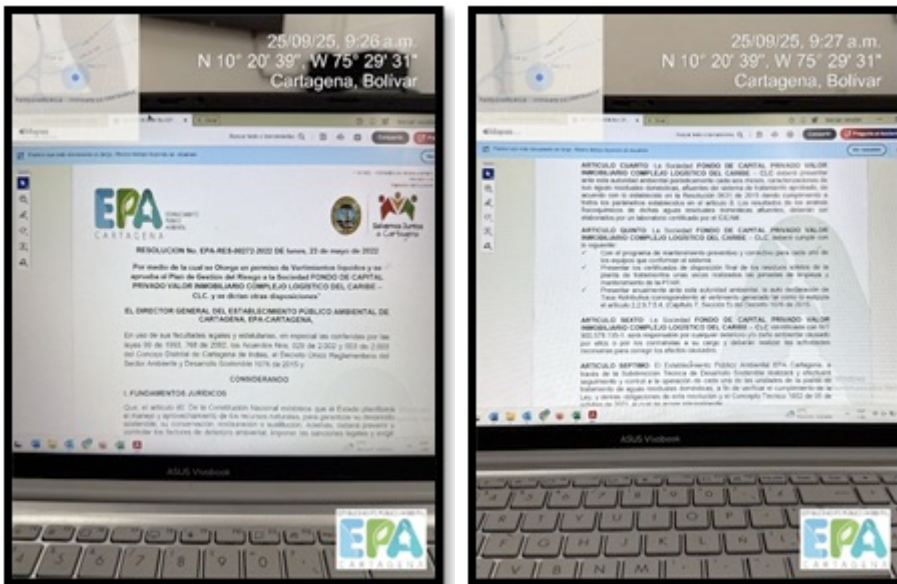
25/09/25, 9:26 a.m.
N 10° 20' 39", W 75° 29' 31"
Cartagena, Bolivar

EPA CARTAGENA

Salvemos Juntos a Cartagena

RESOLUCION No. EPA-RES-00272-2022 DE lunes, 23 de mayo de 2022

Por medio de la cual se Otorga un permiso de Vertimientos líquidos y se aprueba el Plan de Gestión del Riesgo a la Sociedad FONDO DE CAPITAL PRIVADO VALOR INMOBILIARIO COMPLEJO LOGISTICO DEL CARIBE - CLC. y se dictan otras disposiciones"

EL DIRECTOR GENERAL DEL ESTABLECIMIENTO PÚBLICO AMBIENTAL DE CARTAGENA, EPA-CARTAGENA,

En uso de sus facultades legales y estatutarias, en especial las conferidas por las leyes 99 de 1993, 768 de 2002, los Acuerdos Nos. 029 de 2002 y 003 de 2003 del Concejo Distrital de Cartagena de Indias, el Decreto Único Reglamentario del Sector Ambiente y Desarrollo Sostenible 1076 de 2015 y

CONSIDERANDO

I. FUNDAMENTOS JURIDICOS

Que, el artículo 80. De la Constitución Nacional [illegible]

ASUS Vivobook

EPA CARTAGENA

25/09/25, 9:27 a.m.
N 10° 20' 39", W 75° 29' 31"
Cartagena, Bolivar

ARTICULO CUARTO: La Sociedad FONDO DE CAPITAL PRIVADO VALOR INMOBILIARIO COMPLEJO LOGISTICO DEL CARIBE - CLC deberá presentar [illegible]

ARTICULO QUINTO: La Sociedad FONDO DE CAPITAL PRIVADO VALOR INMOBILIARIO COMPLEJO LOGISTICO DEL CARIBE - CLC deberá cumplir con lo siguiente:
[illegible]

ARTICULO SEXTO: La Sociedad FONDO DE CAPITAL PRIVADO VALOR INMOBILIARIO COMPLEJO LOGISTICO DEL CARIBE - CLC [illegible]

ARTICULO SEPTIMO: El Establecimiento Público Ambiental EPA Cartagena, a través de la Subdirección Técnica de Desarrollo Sostenible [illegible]

ASUS Vivobook

EPA CARTAGENA